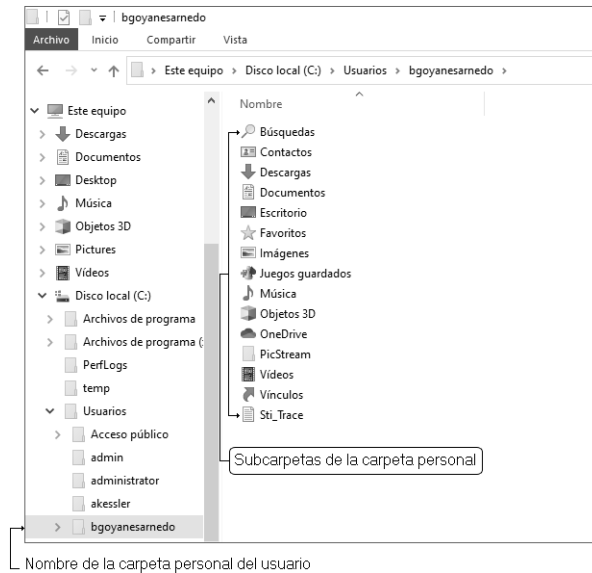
bgoyanesarnedo

Archivo Inicio Compartir Vista

Este equipo > Disco local (C:) > Usuarios > bgoyanesarnedo >

Este equipo
Descargas
Documentos
Desktop
Música
Objetos 3D
Pictures
Vídeos
Disco local (C:)
Archivos de programa
Archivos de programa (
PerfLogs
temp
Usuarios
Acceso público
admin
administrator
akessler
bgoyanesarnedo

Nombre
Búsquedas
Contactos
Descargas
Documentos
Escritorio
Favoritos
Imágenes
Juegos guardados
Música
Objetos 3D
OneDrive
PicStream
Vídeos
Vínculos
Sti_Trace

Subcarpetas de la carpeta personal

Nombre de la carpeta personal del usuario